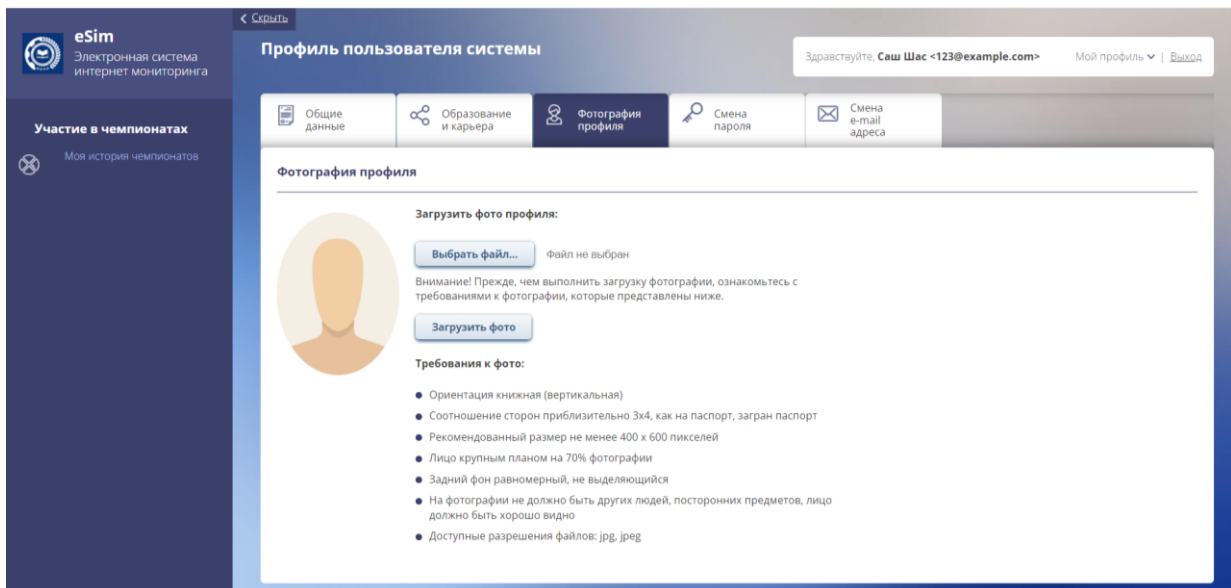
eSim
Электронная система интернет мониторинга

< Скрыть

Профиль пользователя системы

Здравствуйте, Саш Шас <123@example.com> Мой профиль | Выход

Участие в чемпионатах

Моя история чемпионатов

Общие данные
Образование и карьера
Фотография профиля
Смена пароля
Смена e-mail адреса

Фотография профиля

Загрузить фото профиля:

Выбрать файл... Файл не выбран

Внимание! Прежде, чем выполнить загрузку фотографии, ознакомьтесь с требованиями к фотографии, которые представлены ниже.

Загрузить фото

Требования к фото:

- Ориентация книжная (вертикальная)
- Соотношение сторон приблизительно 3х4, как на паспорт, загран паспорт
- Рекомендованный размер не менее 400 x 600 пикселей
- Лицо крупным планом на 70% фотографии
- Задний фон равномерный, не выделяющийся
- На фотографии не должно быть других людей, посторонних предметов, лицо должно быть хорошо видно
- Доступные разрешения файлов: jpg, jpeg